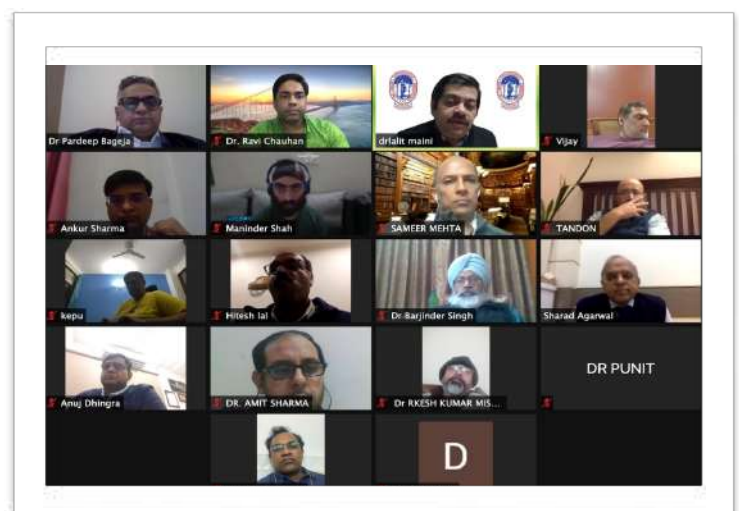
Dr Pardeep Bageja
Dr. Ravi Chauhan
drlalit maini
Vijay
Ankur Sharma
Maninder Shah
SAMEER MEHTA
TANDON
kepu
Hitesh lal
Dr Barjinder Singh
Sharad Agarwal
Anuj Dhingra
DR. AMIT SHARMA
Dr RKESH KUMAR MIS...
DR PUNIT
D